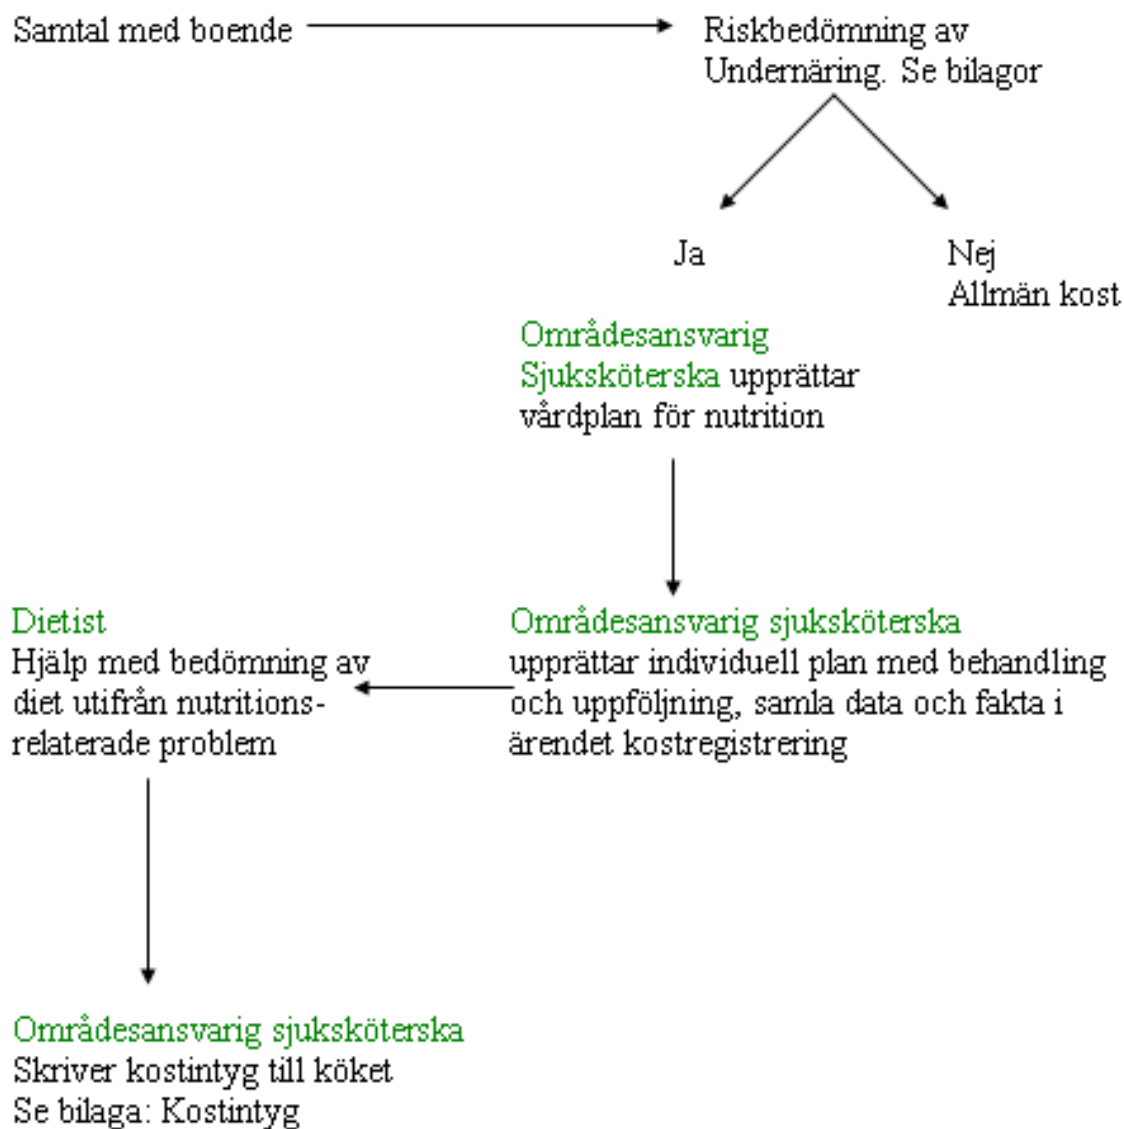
Samtal med boende

Riskbedömning av Undernäring. Se bilagor

Ja

Nej
Allmän kost

Områdesansvarig Sjuksköterska upprättar vårdplan för nutrition

Områdesansvarig sjuksköterska
upprättar individuell plan med behandling och uppföljning, samla data och fakta i ärendet kostregistrering

Dietist
Hjälp med bedömning av diet utifrån nutritions-relaterade problem

Områdesansvarig sjuksköterska
Skriver kostintyg till köket
Se bilaga: Kostintyg